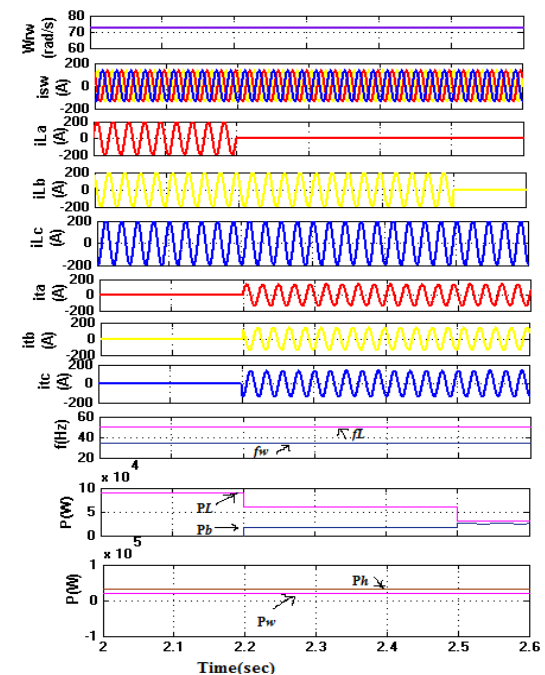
Wrw (rad/s)
80
70
60

isw (A)
200
0
-200

iLa (A)
200
0
-200

iLb (A)
200
0
-200

iLc (A)
200
0
-200

ita (A)
200
0
-200

itb (A)
200
0
-200

itc (A)
200
0
-200

f(Hz)
60
40
20
fL
fw

x $10^4$
P (W)
10
5
0
PL
Pb

x $10^5$
P (W)
1
0
-1
Ph
Pw

2 2.1 2.2 2.3 2.4 2.5 2.6
Time(sec)